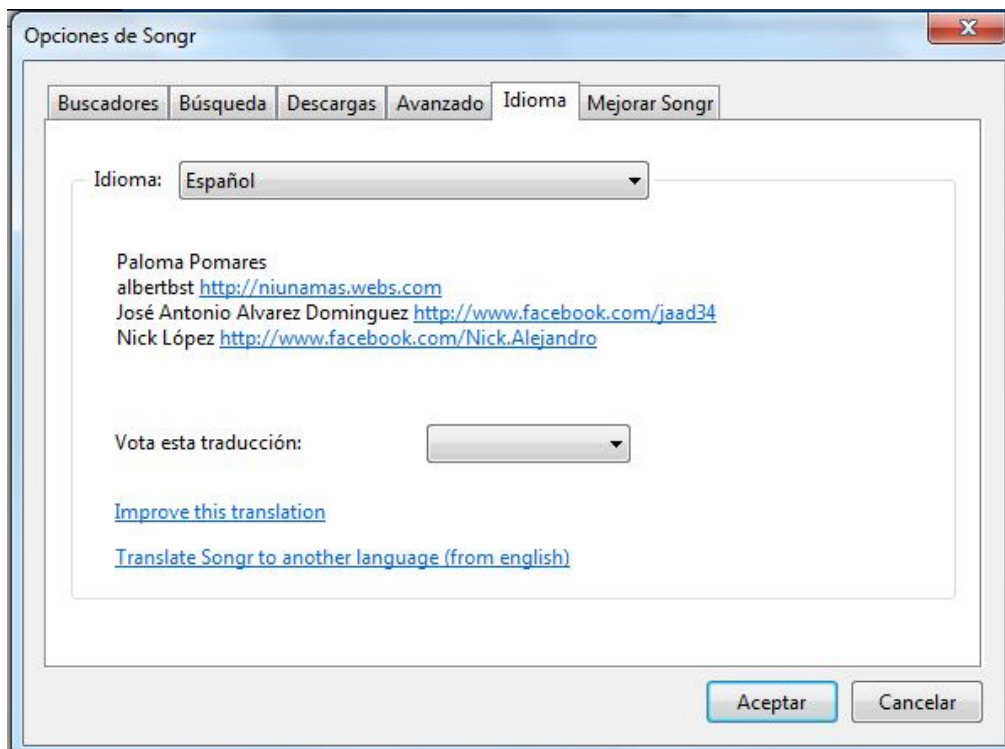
Opciones de Songr

Buscadores | Búsqueda | Descargas | Avanzado | Idioma | Mejorar Songr

Idioma: Español

Paloma Pomares
albertbst http://niunamas.webs.com
José Antonio Alvarez Dominguez http://www.facebook.com/jaad34
Nick López http://www.facebook.com/Nick.Alejandro

Vota esta traducción:

Improve this translation

Translate Songr to another language (from english)

Aceptar

Cancelar